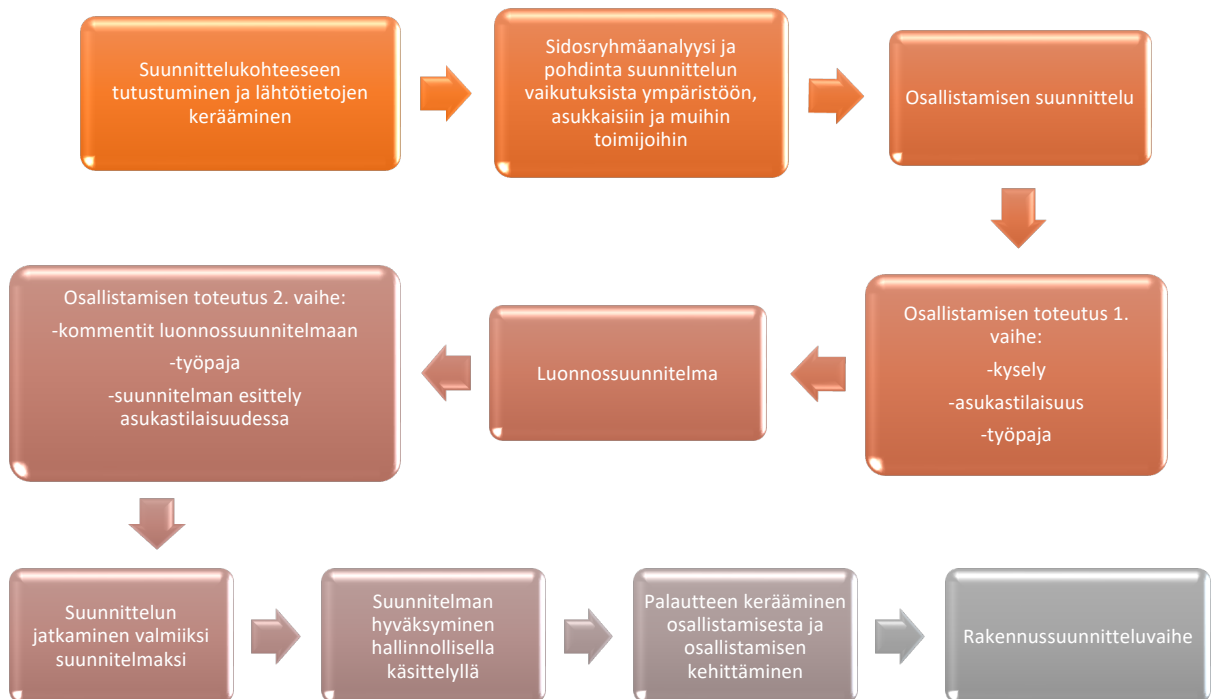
Suunnittelukohteeseen tutustuminen ja lähtötietojen kerääminen

Sidosryhmäanalyysi ja pohdinta suunnittelun vaikutuksista ympäristöön, asukkaisiin ja muihin toimijoihin

Osallistamisen suunnittelu

Osallistamisen toteutus 1. vaihe:
-kysely
-asukastilaisuus
-työpaja

Luonnossuunnitelma

Osallistamisen toteutus 2. vaihe:
-kommentit luonnossuunnitelmaan
-työpaja
-suunnitelman esittely asukastilaisuudessa

Suunnittelun jatkaminen valmiiksi suunnitelmaksi

Suunnitelman hyväksyminen hallinnollisella käsittelyllä

Palautteen kerääminen osallistamisesta ja osallistamisen kehittäminen

Rakennussuunnitteluvaihe